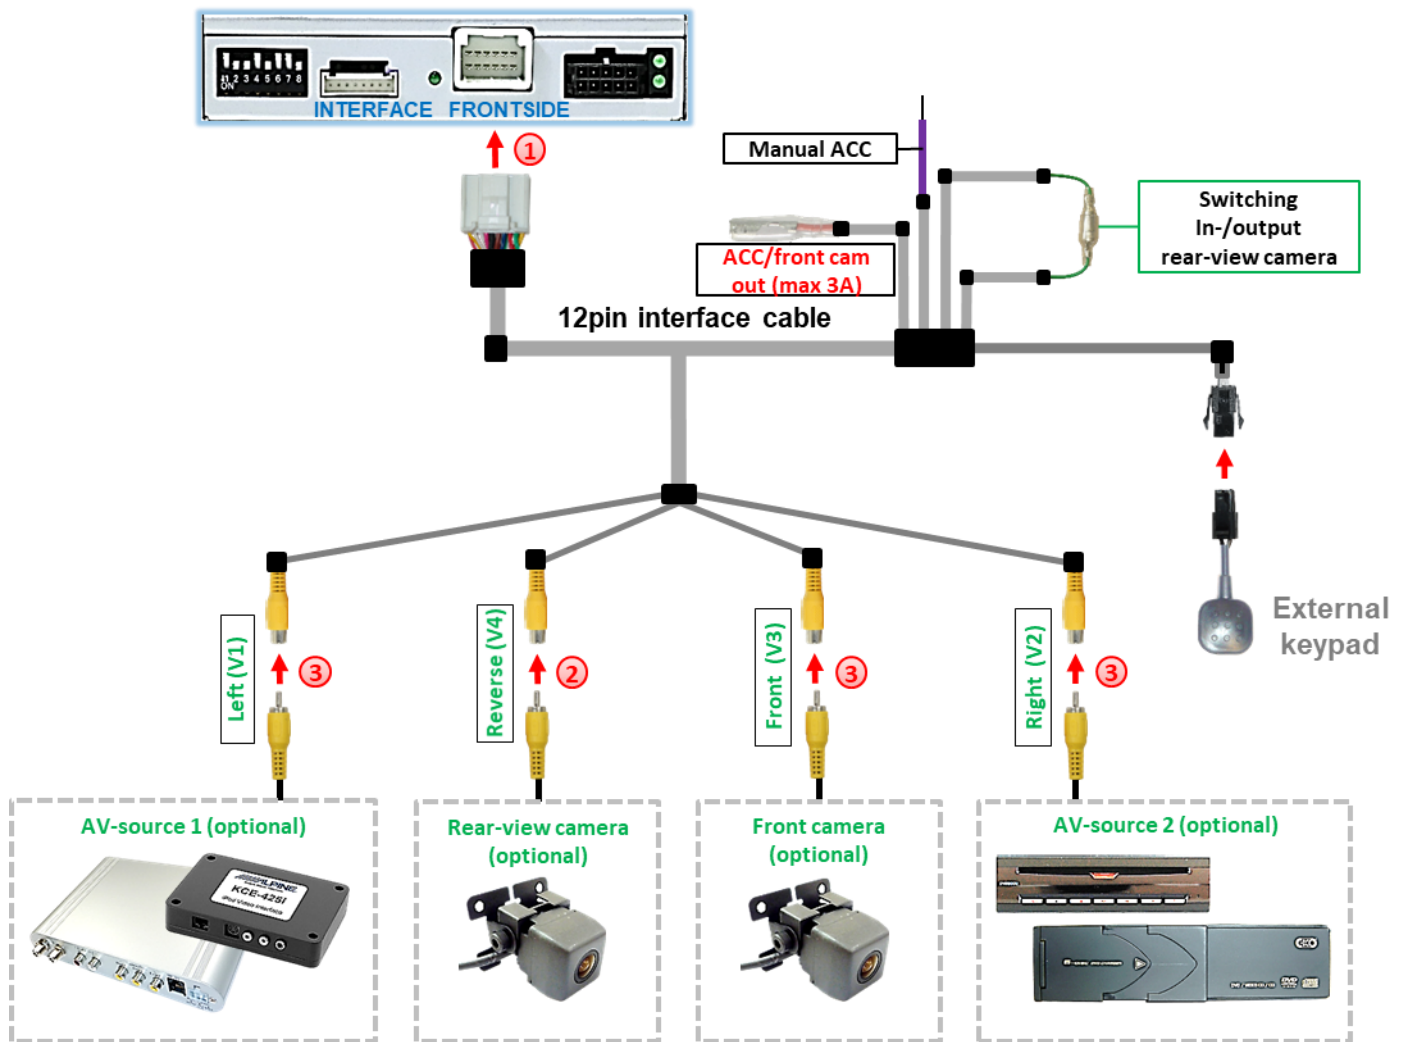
ON 1 2 3 4 5 6 7 8

INTERFACE FRONTSIDE

1

Manual ACC

Switching In-/output rear-view camera

ACC/front cam out (max 3A)

12pin interface cable

External keypad

Left (V1)

3

Reverse (V4)

2

Front (V3)

3

Right (V2)

3

AV-source 1 (optional)

ALPINE KCE-425i iPod Video Interface

Rear-view camera (optional)

Front camera (optional)

AV-source 2 (optional)